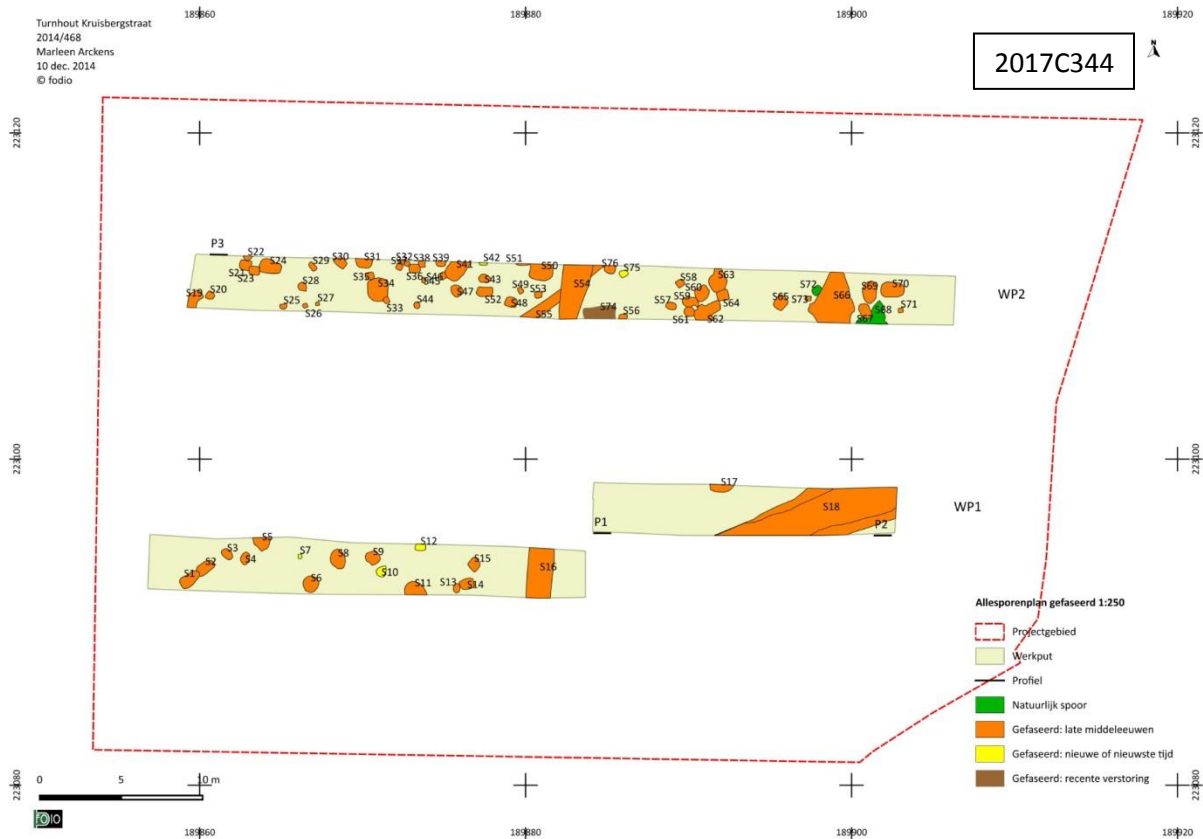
Turnhout Kruisbergstraat
2014/468
Marleen Arckens
10 dec. 2014
© fodio

189860 189880 189900 189920

2017C344

223120 223120

P3 S22 S24 S29 S30 S31 S32 S37 S38 S39 S42 S51 S50 S76 S75 S21 S23 S35 S36 S40 S45 S41 S43 S49 S53 S54 S58 S63 S72 S66 S69 S70 S19 S20 S25 S27 S28 S34 S44 S47 S52 S48 S74 S56 S57 S59 S60 S64 S65 S73 S71 S26 S33 S55 S61 S62 S67 S68

WP2

223100 223100

S17 S18 P1 P2 WP1

S5 S12 S3 S7 S8 S9 S15 S2 S4 S16 S1 S6 S10 S11 S13 S14

Allesporenplan gefaseerd 1:250

Projectgebied
Werkput
Profiel
Natuurlijk spoor
Gefaseerd: late middeleeuwen
Gefaseerd: nieuwe of nieuwste tijd
Gefaseerd: recente verstoring

223080 223080

0 5 10 m

fodio

189860 189880 189900 189920